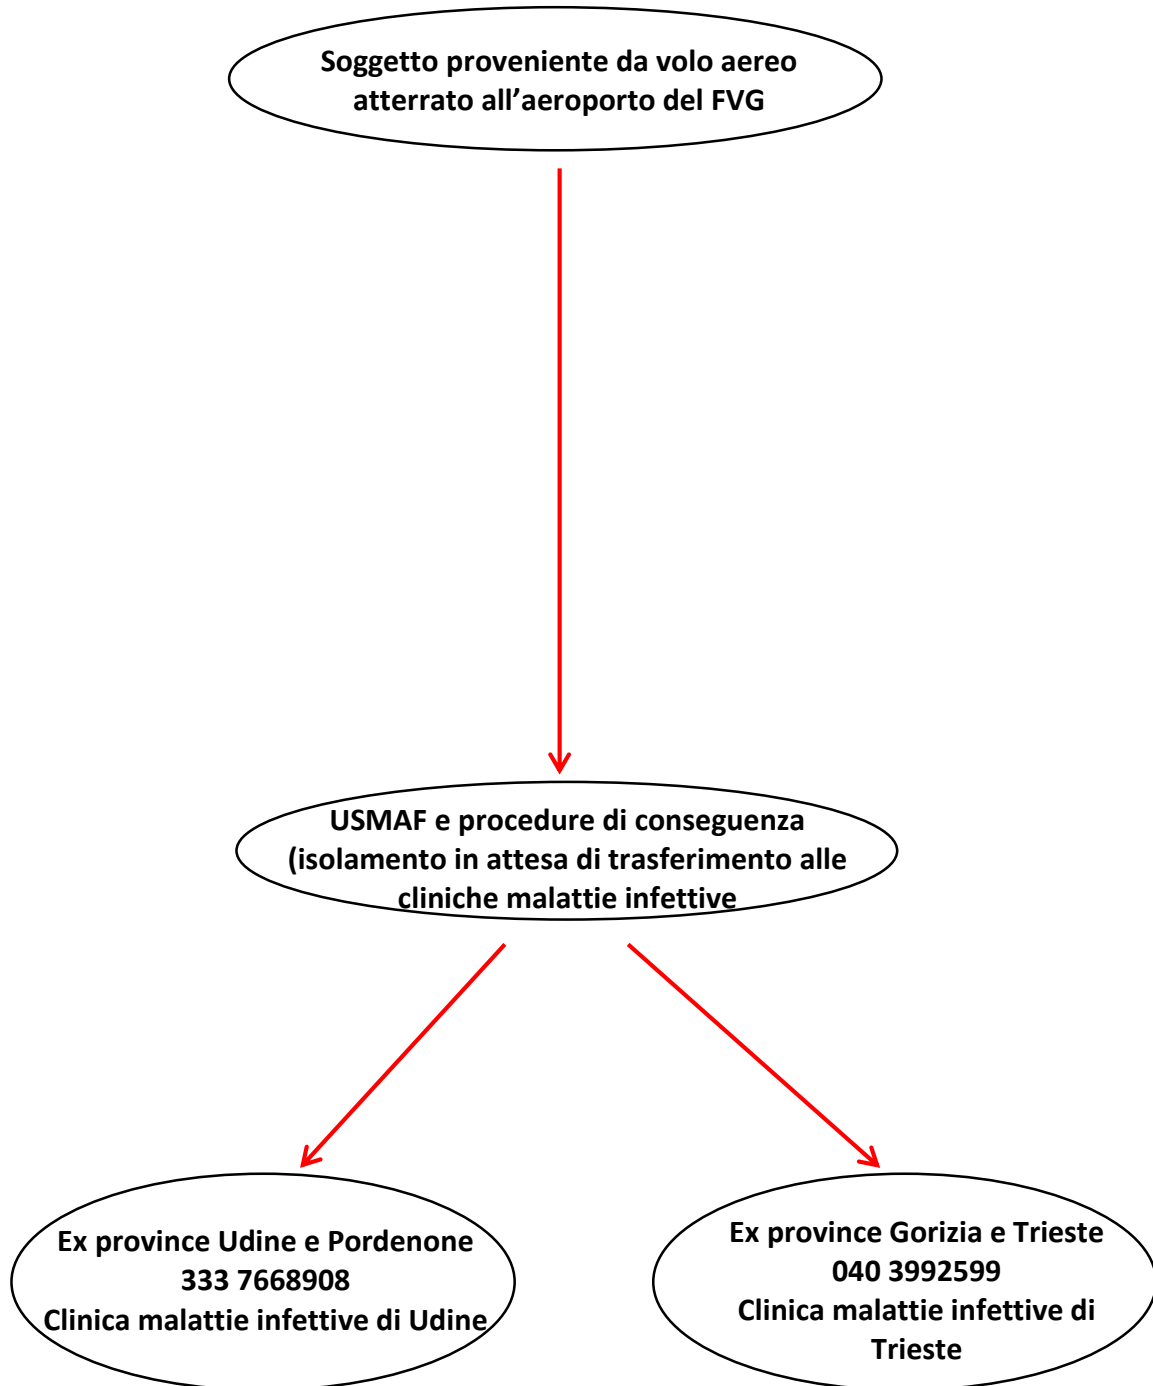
Soggetto proveniente da volo aereo atterrato all’aeroporto del FVG

USMAF e procedure di conseguenza (isolamento in attesa di trasferimento alle cliniche malattie infettive

Ex province Udine e Pordenone
333 7668908
Clinica malattie infettive di Udine

Ex province Gorizia e Trieste
040 3992599
Clinica malattie infettive di Trieste